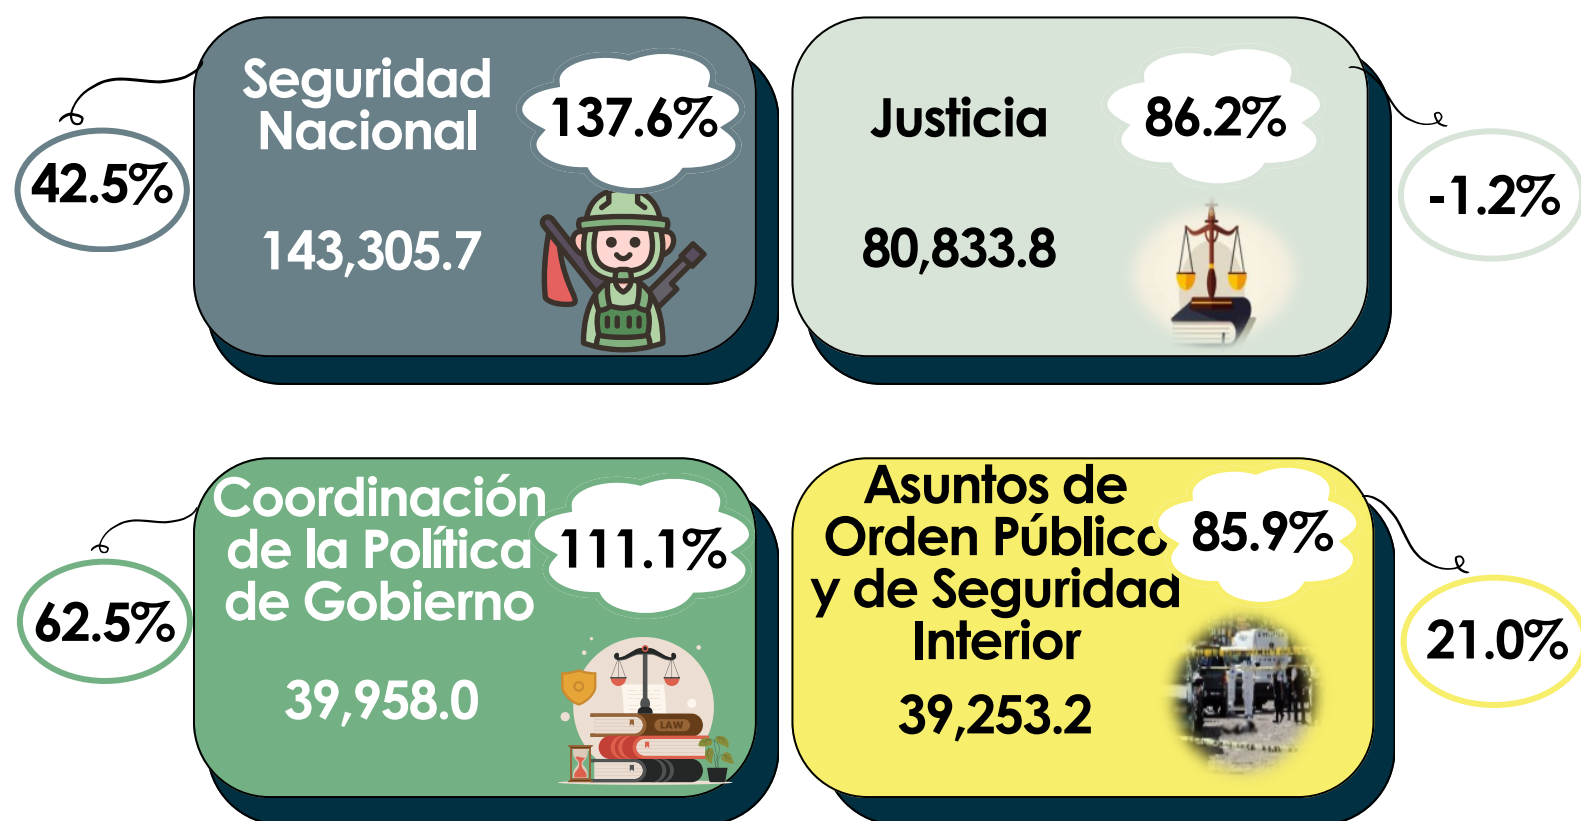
42.5%

Seguridad Nacional

137.6%

143,305.7

Justicia

86.2%

80,833.8

-1.2%

62.5%

Coordinación de la Política de Gobierno

111.1%

39,958.0

LAW

Asuntos de Orden Público y de Seguridad Interior

85.9%

39,253.2

21.0%